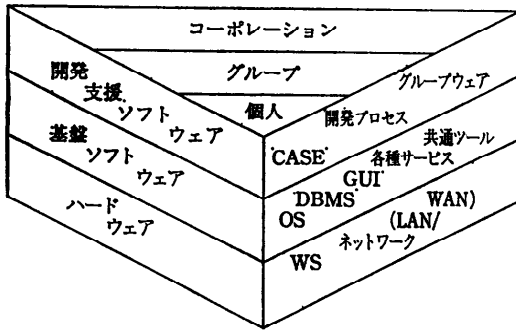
コーポレーション

グループ

個人

開発
支援
ソフト
ウェア

基盤
ソフト
ウェア

ハード
ウェア

グループウェア

開発プロセス

共通ツール

CASE

各種サービス

GUI

DBMS

WAN)

OS

(LAN/

ネットワーク

WS